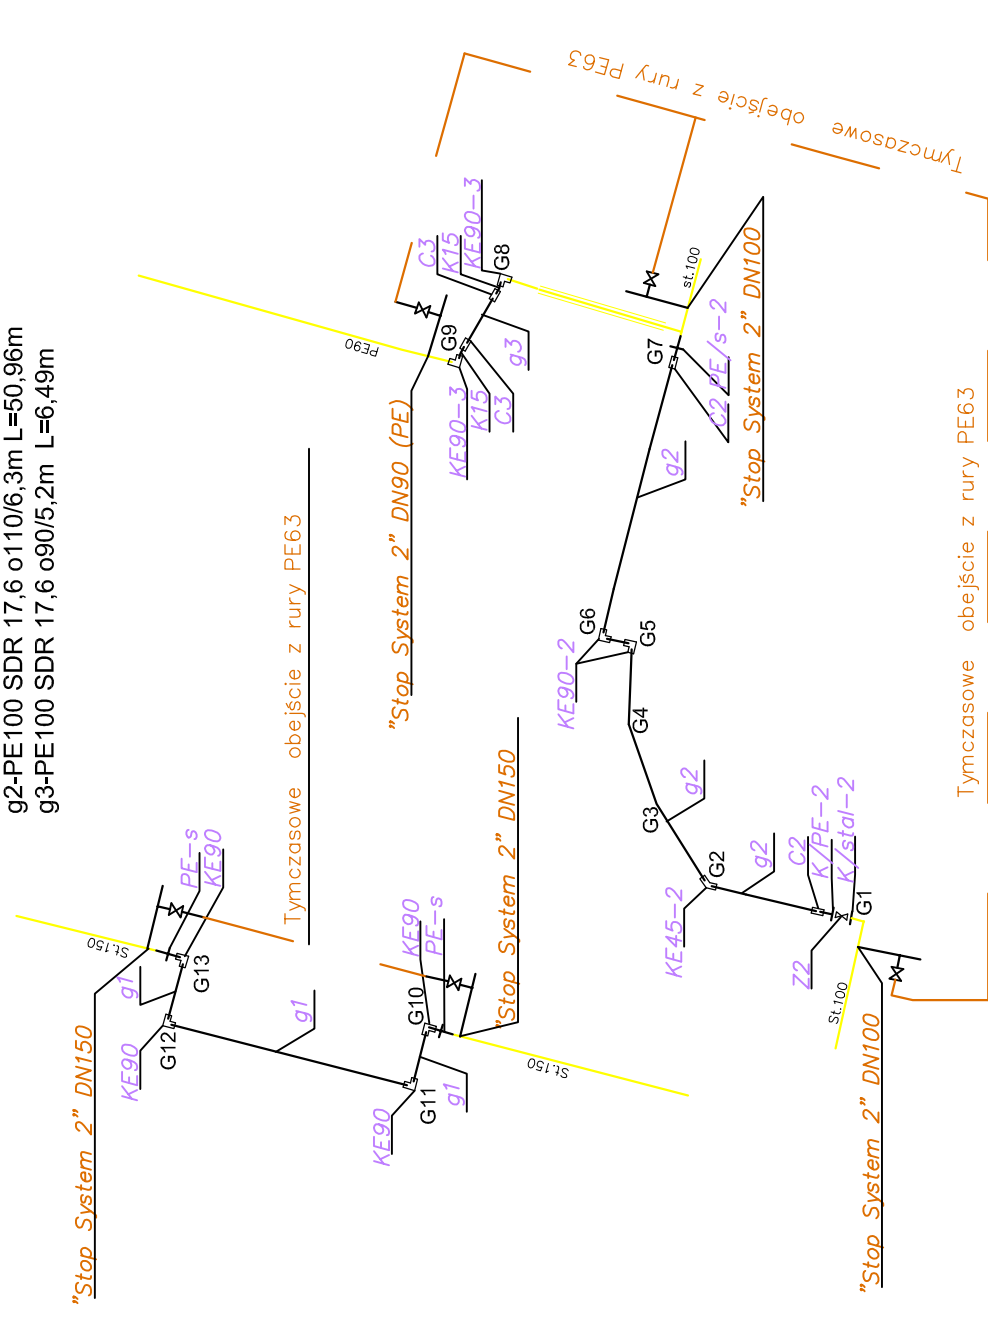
g2-PE100 SDR 17,6 o110/6,3m L=50,96m
g3-PE100 SDR 17,6 o90/5,2m L=6,49m

Tymczasowe obejście z rury PE63

Tymczasowe obejście z rury PE63

Tymczasowe obejście z rury PE63

"Stop System 2" DN150

"Stop System 2" DN150

"Stop System 2" DN90 (PE)

"Stop System 2" DN100

"Stop System 2" DN100

St.150
St.150
St.100
St.100
PE90

G1
G2
G3
G4
G5
G6
G7
G8
G9
G10
G11
G12
G13

g1
g1
g1
g2
g2
g2
g2
g3

KE90
KE90
KE90
KE90
PE-s
PE-s
KE90-2
KE90-3
KE90-3
KE45-2
K15
K15
C3
C3
C2
C2 PE/s-2
K/PE-2
K/stal-2
Z2